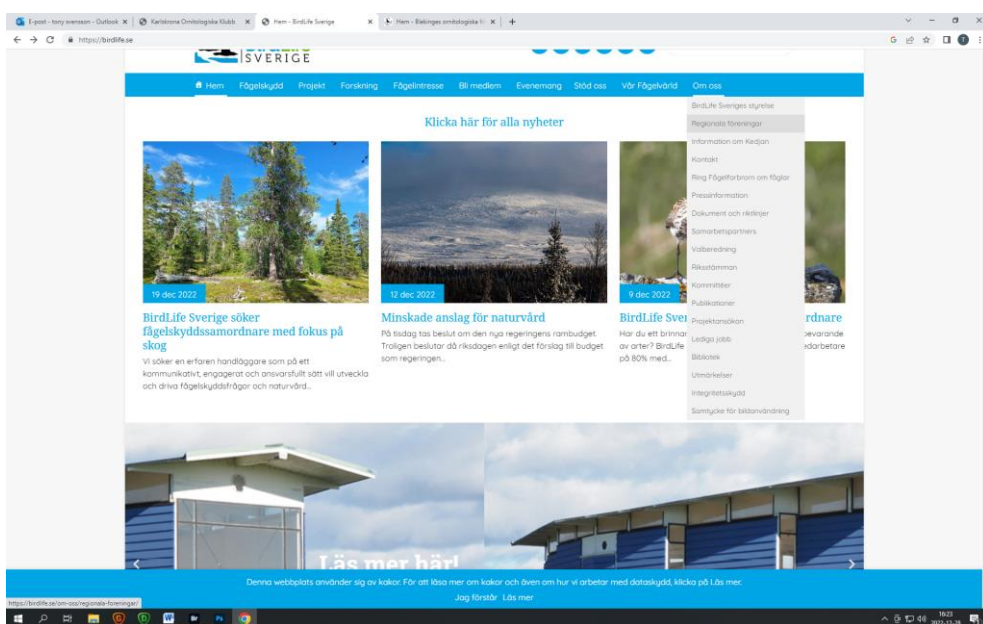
E-post - tony svensson - Outlook × | Karlskrona Ornitologiska Klubb × | Hem - BirdLife Sverige × | Hem - Blekinges ornitologiska f × | +

https://birdlife.se

SVERIGE

Hem Fågelskydd Projekt Forskning Fågelintresse Bli medlem Evenemang Stöd oss Vår Fågelvärld Om oss

BirdLife Sveriges styrelse
Regionala föreningar
Information om Kedjan
Kontakt
Ring Fågelforbrom om fåglar
Pressinformation
Dokument och riktlinjer
Samarbetspartners
Valberedning
Riksstämman
Kommittéer
Publikationer
Projektansökan
Lediga jobb
Bibliotek
Utmärkelser
Integritetsskydd
Samtycke för bildanvändning

Klicka här för alla nyheter

19 dec 2022

BirdLife Sverige söker fågelskyddssamordnare med fokus på skog

Vi söker en erfaren handläggare som på ett kommunikativt, engagerat och ansvarsfullt sätt vill utveckla och driva fågelskyddsfrågor och naturvård...

12 dec 2022

Minskade anslag för naturvård

På tisdag tas beslut om den nya regeringens rambudget. Troligen beslutar då riksdagen enligt det förslag till budget som regeringen...

9 dec 2022

BirdLife Sver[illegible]rdnare

Har du ett brinnar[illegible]bevarande av arter? BirdLife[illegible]edarbetare på 80% med...

Läs mer här!

Denna webbplats använder sig av kakor. För att läsa mer om kakor och även om hur vi arbetar med dataskydd, klicka på Läs mer.

Jag förstår Läs mer

https://birdlife.se/om-oss/regionala-foreningar/

16:23
2022-12-28